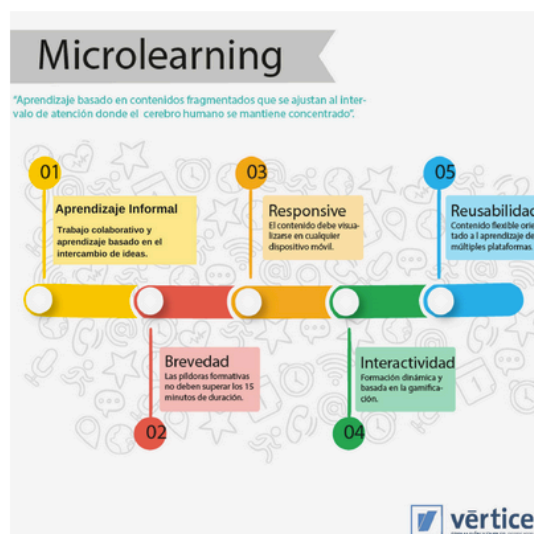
Microlearning

"Aprendizaje basado en contenidos fragmentados que se ajustan al intervalo de atención donde el cerebro humano se mantiene concentrado".

01

Aprendizaje Informal

Trabajo colaborativo y aprendizaje basado en el intercambio de ideas.

03

Responsive

El contenido debe visualizarse en cualquier dispositivo móvil.

05

Reusabilidad

Contenido flexible orie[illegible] tado a l aprendizaje de múltiples plataformas.

Brevedad

Las píldoras formativas no deben superar los 15 minutos de duración.

02

Interactividad

Formación dinámica y basada en la gamificación.

04

vértice